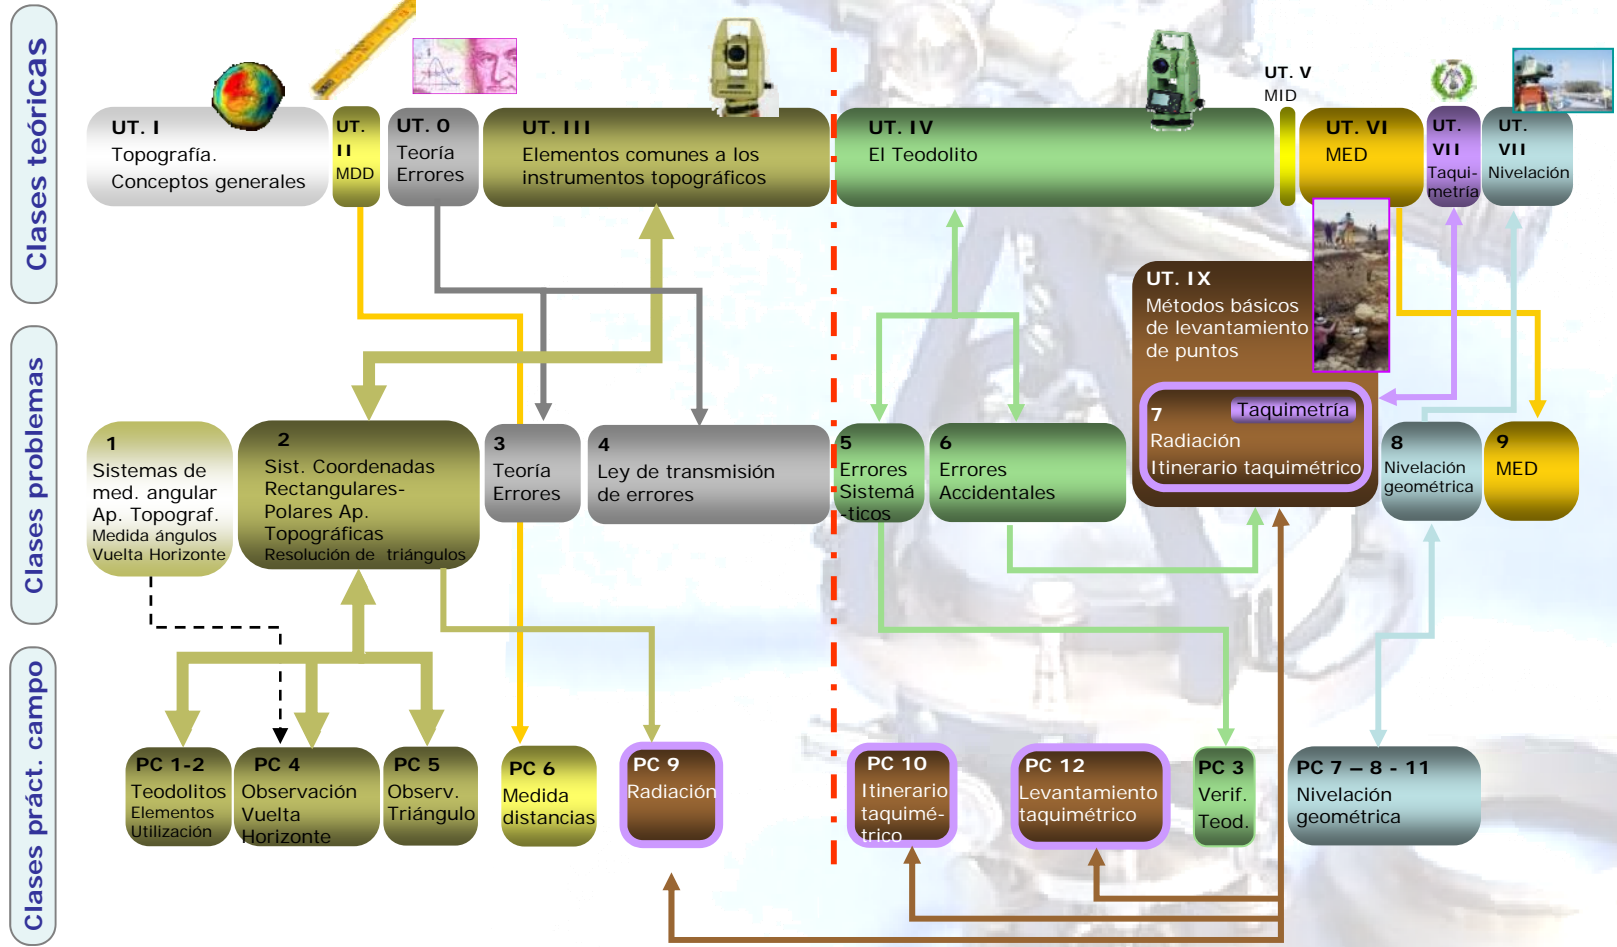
Clases teóricas

Clases problemas

Clases práct. campo

UT. I
Topografía.
Conceptos generales

UT. II
MDD

UT. 0
Teoría
Errores

UT. III
Elementos comunes a los instrumentos topográficos

UT. IV
El Teodolito

UT. V
MID

UT. VI
MED

UT. VII
Taqui-metría

UT. VII
Nivelación

UT. IX
Métodos básicos de levantamiento de puntos

1
Sistemas de med. angular
Ap. Topograf.
Medida ángulos
Vuelta Horizonte

2
Sist. Coordenadas Rectangulares-Polares Ap. Topográficas
Resolución de triángulos

3
Teoría
Errores

4
Ley de transmisión de errores

5
Errores
Sistemá-ticos

6
Errores
Accidentales

7
Taquimetría
Radiación
Itinerario taquimétrico

8
Nivelación geométrica

9
MED

PC 1-2
Teodolitos
Elementos
Utilización

PC 4
Observación
Vuelta
Horizonte

PC 5
Observ.
Triángulo

PC 6
Medida
distancias

PC 9
Radiación

PC 10
Itinerario
taquimé-trico

PC 12
Levantamiento taquimétrico

PC 3
Verif.
Teod.

PC 7 – 8 - 11
Nivelación
geométrica